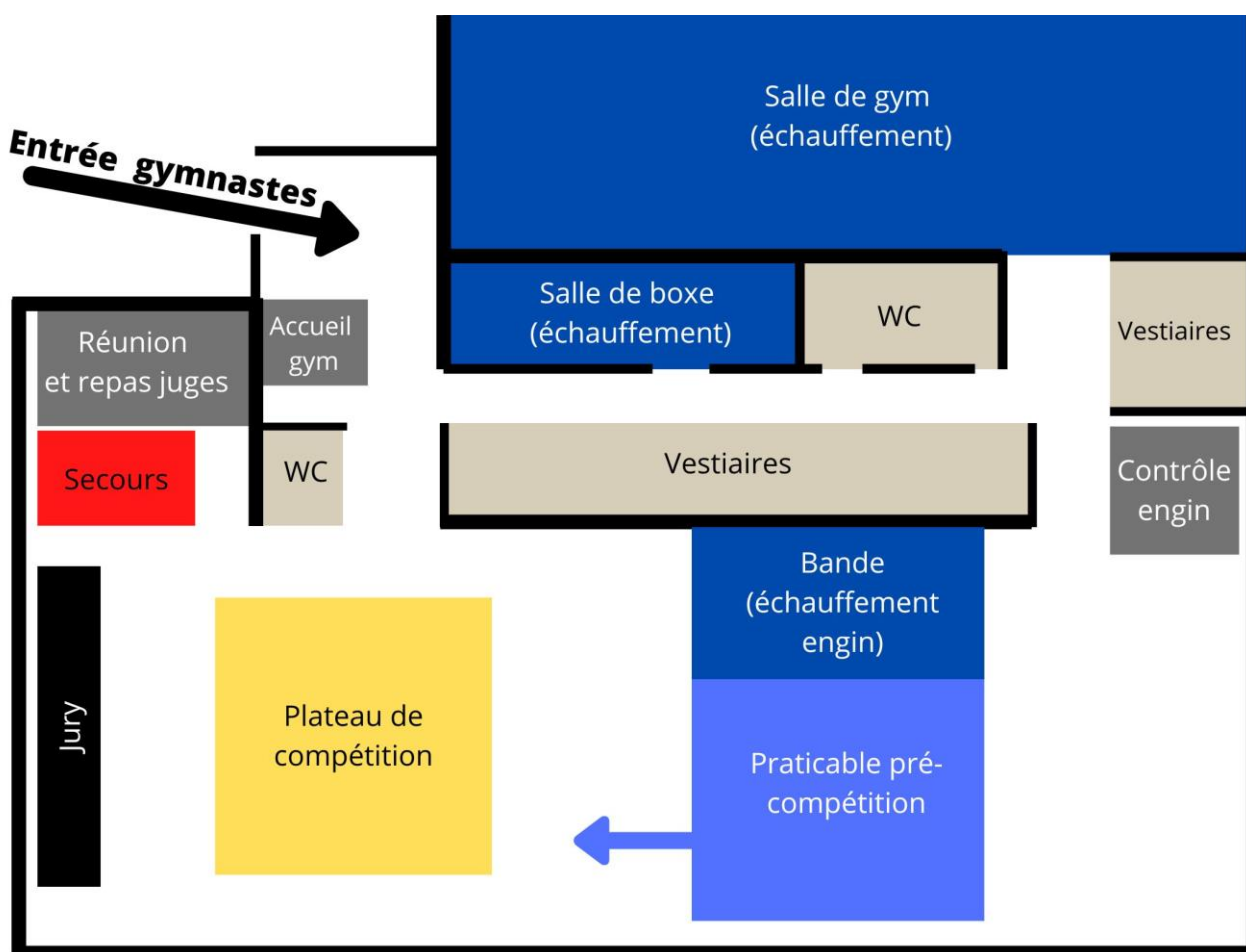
Salle de gym
(échauffement)

Entrée gymnastes

Salle de boxe
(échauffement)

WC

Vestiaires

Réunion
et repas juges

Accueil
gym

Secours

WC

Vestiaires

Contrôle
engin

Bande
(échauffement
engin)

Jury

Plateau de
compétition

Praticable pré-
compétition